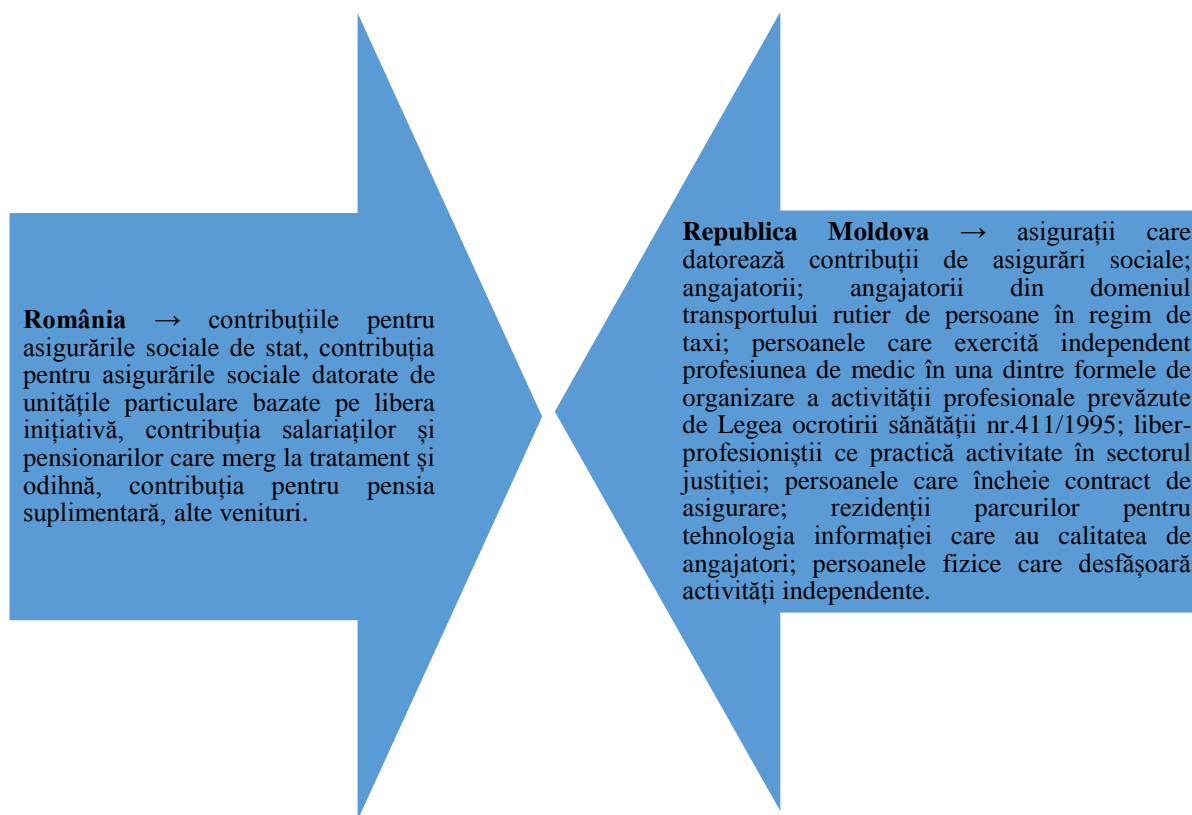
**România** → contribuţiile pentru asigurările sociale de stat, contribuţia pentru asigurările sociale datorate de unităţile particulare bazate pe libera iniţiativă, contribuţia salariaţilor şi pensionarilor care merg la tratament şi odihnă, contribuţia pentru pensia suplimentară, alte venituri.

**Republica Moldova** → asiguraţii care datorează contribuţii de asigurări sociale; angajatorii; angajatorii din domeniul transportului rutier de persoane în regim de taxi; persoanele care exercită independent profesiunea de medic în una dintre formele de organizare a activităţii profesionale prevăzute de Legea ocrotirii sănătăţii nr.411/1995; liber-profesioniştii ce practică activitate în sectorul justiţiei; persoanele care încheie contract de asigurare; rezidenţii parcurilor pentru tehnologia informaţiei care au calitatea de angajatori; persoanele fizice care desfăşoară activităţi independente.